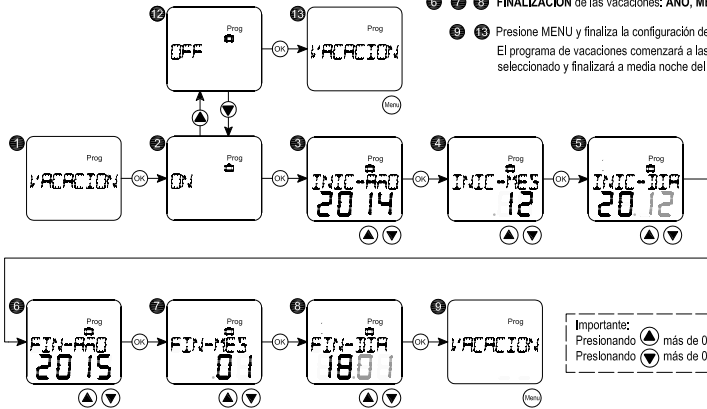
6 7 8 FINALIZACIÓN de las vacaciones: AÑO, MI

9 13 Presione MENU y finaliza la configuración de

El programa de vacaciones comenzará a las

seleccionado y finalizará a media noche del

12
OFF
Prog

13
Prog
VACACION
OK
Menu

1
Prog
VACACION
OK

2
Prog
ON
OK

3
Prog
INIC-AÑO
2014
OK

4
Prog
INIC-MES
12
OK

5
Prog
INIC-DIA
20 12

6
Prog
FIN-AÑO
2015
OK

7
Prog
FIN-MES
01
OK

8
Prog
FIN-DIA
18 01
OK

9
Prog
VACACION
Menu

Importante:
Presionando más de 0
Presionando más de 0